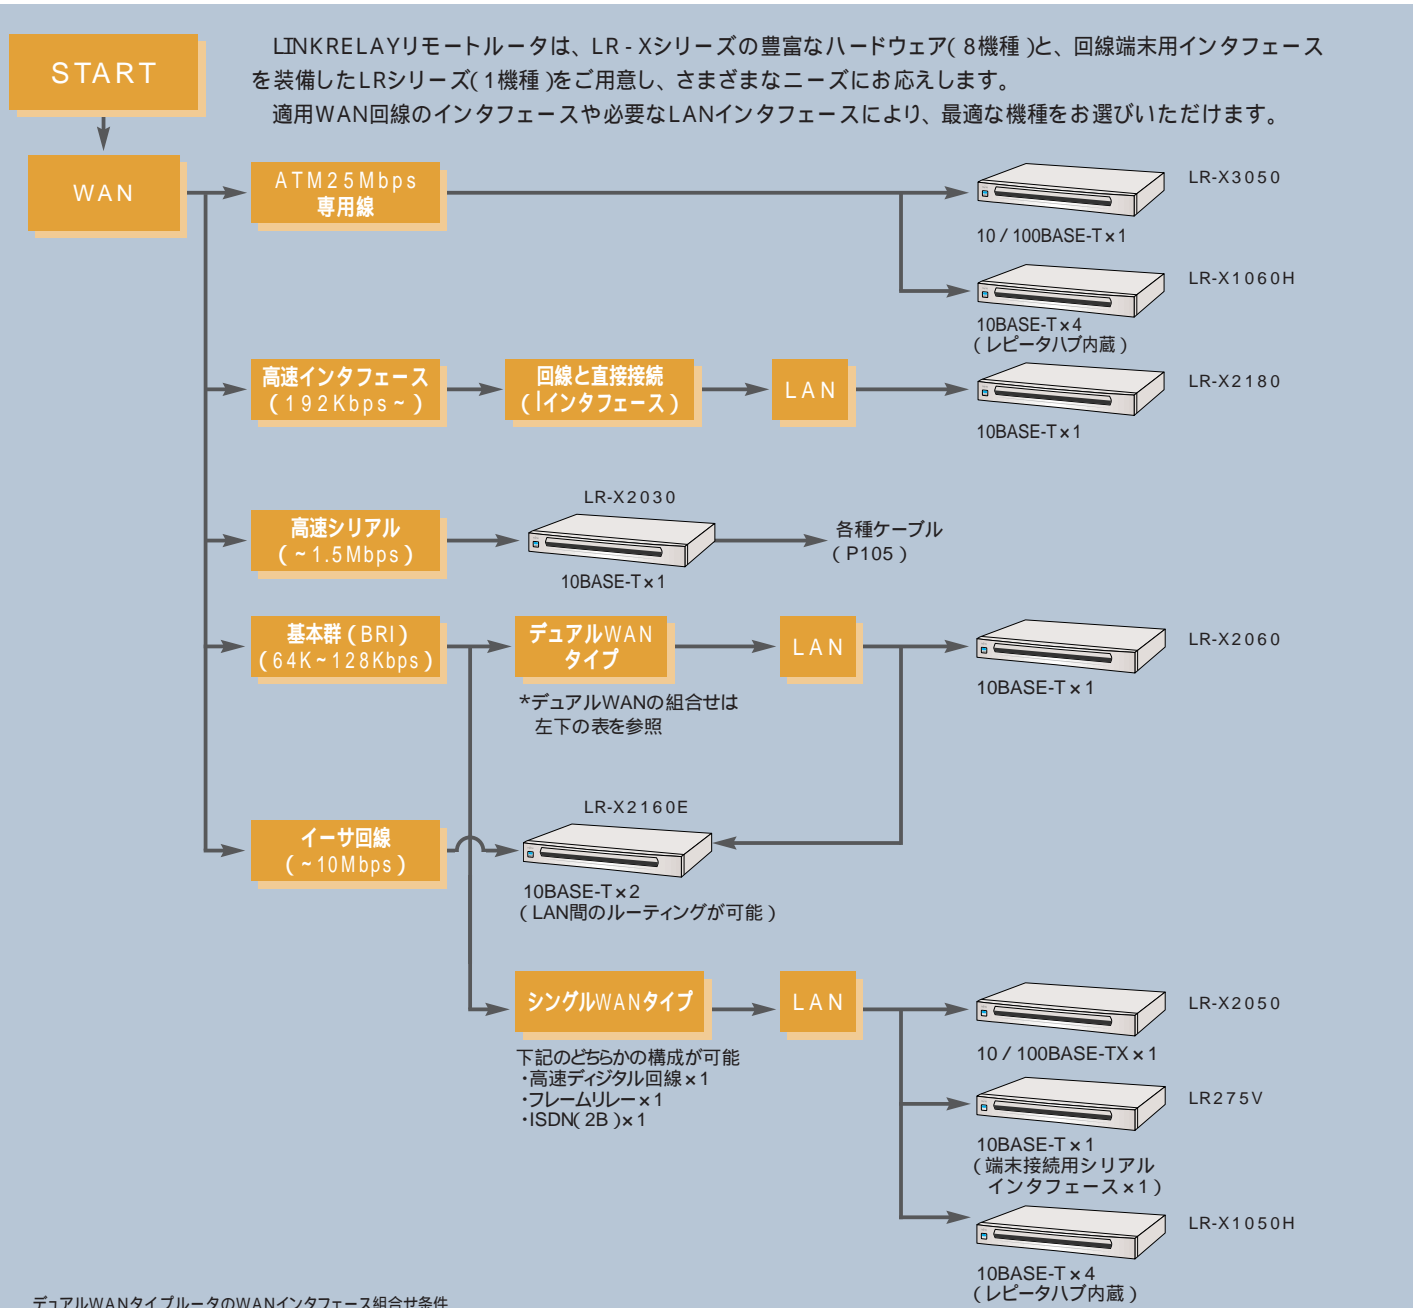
LINKRELAYリモートルータは、LR - Xシリーズの豊富なハードウェア( 8機種 )と、回線端末用インタフェースを装備したLRシリーズ( 1機種 )をご用意し、さまざまなニーズにお応えします。
適用WAN回線のインタフェースや必要なLANインタフェースにより、最適な機種をお選びいただけます。

START

WAN

ATM25Mbps 専用線

LR-X3050
10 / 100BASE-T × 1

LR-X1060H
10BASE-T × 4 ( レピータハブ内蔵 )

高速インタフェース ( 192Kbps ~ )

回線と直接接続 ( Iインタフェース )

LAN

LR-X2180
10BASE-T × 1

高速シリアル ( ~ 1.5Mbps )

LR-X2030
10BASE-T × 1

各種ケーブル ( P105 )

基本群 ( BRI ) ( 64K ~ 128Kbps )

デュアルWAN タイプ

*デュアルWANの組合せは 左下の表を参照

LAN

LR-X2060
10BASE-T × 1

イーサ回線 ( ~ 10Mbps )

LR-X2160E
10BASE-T × 2 ( LAN間のルーティングが可能 )

シングルWANタイプ

LAN

下記のどちらかの構成が可能
・高速ディジタル回線 × 1
・フレームリレー × 1
・ISDN( 2B )× 1

LR-X2050
10 / 100BASE-TX × 1

LR275V
10BASE-T × 1 ( 端末接続用シリアル インタフェース × 1 )

LR-X1050H
10BASE-T × 4 ( レピータハブ内蔵 )

デュアルWANタイプルータのWANインタフェース組合せ条件